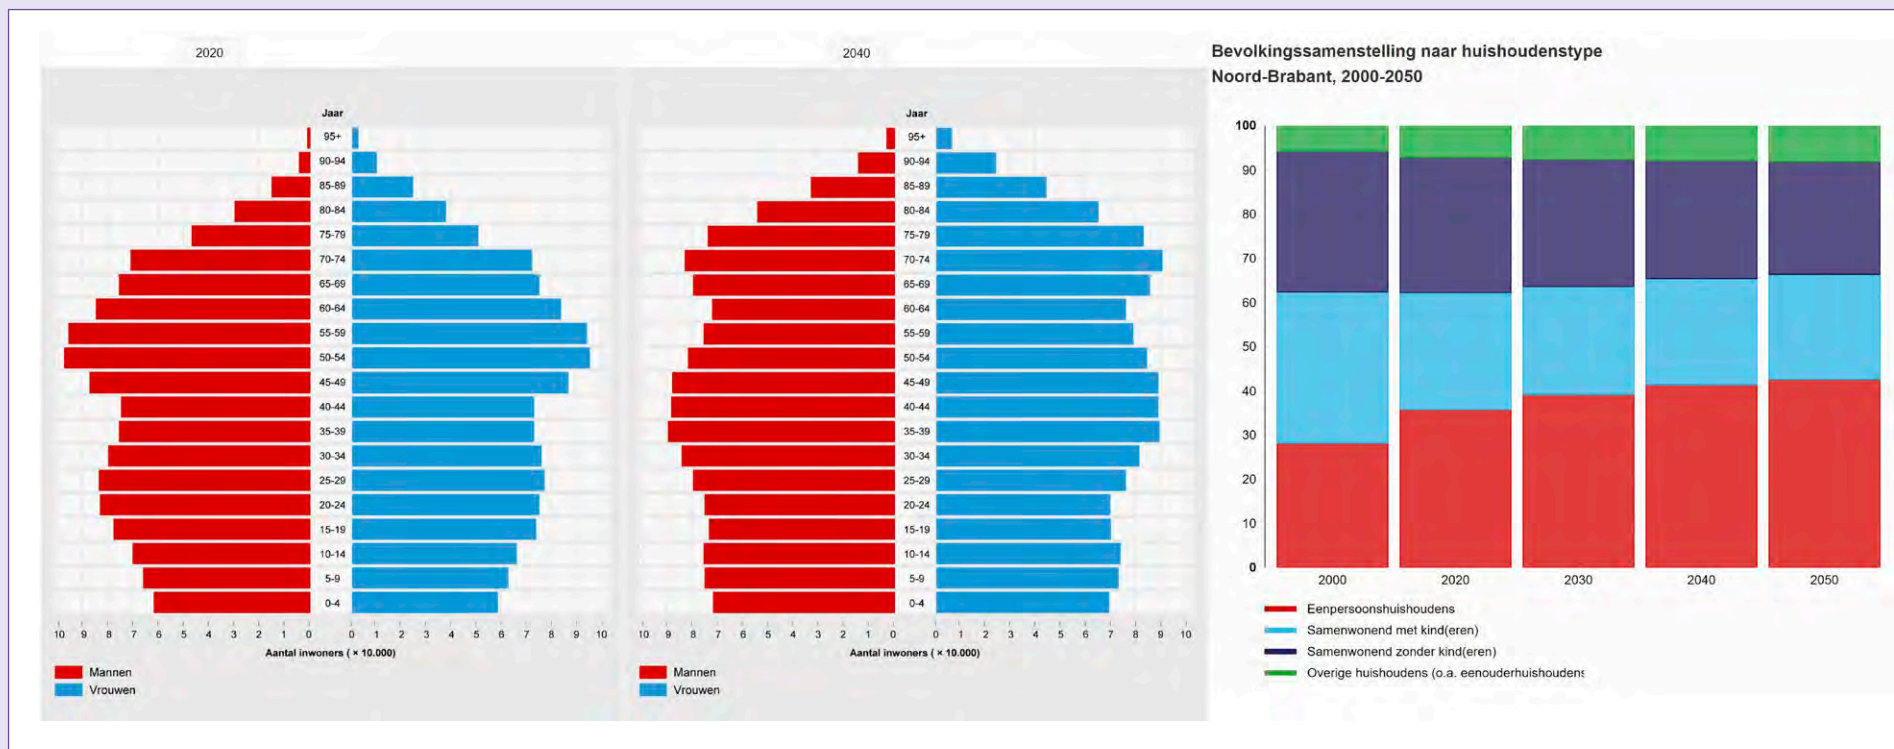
2020

Jaar

95+
90-94
85-89
80-84
75-79
70-74
65-69
60-64
55-59
50-54
45-49
40-44
35-39
30-34
25-29
20-24
15-19
10-14
5-9
0-4

10 9 8 7 6 5 4 3 2 1 0 0 1 2 3 4 5 6 7 8 9 10

Aantal inwoners ( × 10.000)

Mannen
Vrouwen

2040

Jaar

95+
90-94
85-89
80-84
75-79
70-74
65-69
60-64
55-59
50-54
45-49
40-44
35-39
30-34
25-29
20-24
15-19
10-14
5-9
0-4

10 9 8 7 6 5 4 3 2 1 0 0 1 2 3 4 5 6 7 8 9 10

Aantal inwoners ( × 10.000)

Mannen
Vrouwen

Bevolkingssamenstelling naar huishoudenstype
Noord-Brabant, 2000-2050

100
90
80
70
60
50
40
30
20
10
0

2000 2020 2030 2040 2050

Eenpersoonshuishoudens
Samenwonend met kind(eren)
Samenwonend zonder kind(eren)
Overige huishoudens (o.a. eenouderhuishoudens